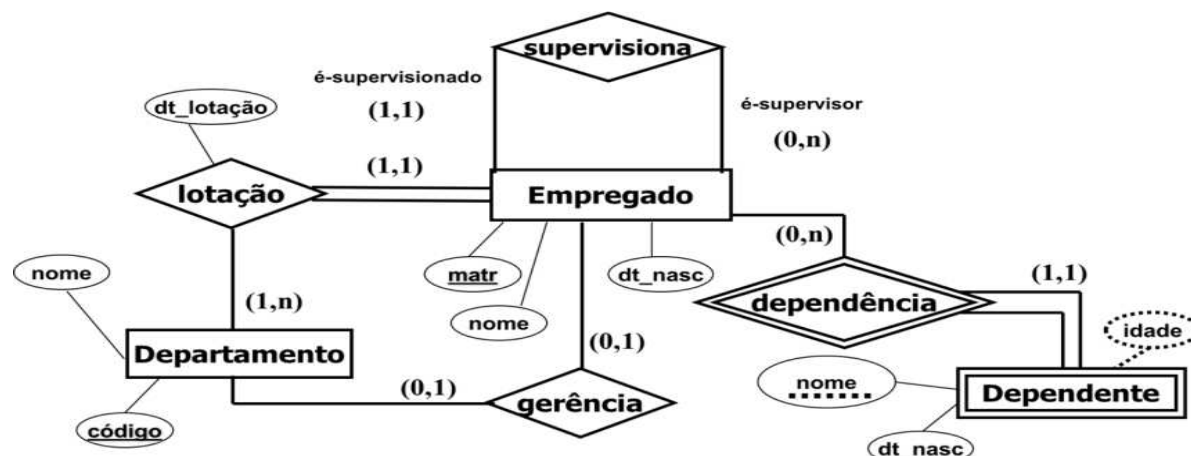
supervisiona

é-supervisionado

(1,1)

é-supervisor

(0,n)

dt_lotação

lotação

(1,1)

Empregado

(0,n)

nome

(1,n)

matr

dt_nasc

(1,1)

dependência

nome

idade

Departamento

(0,1)

(0,1)

nome

Dependente

código

gerência

dt_nasc